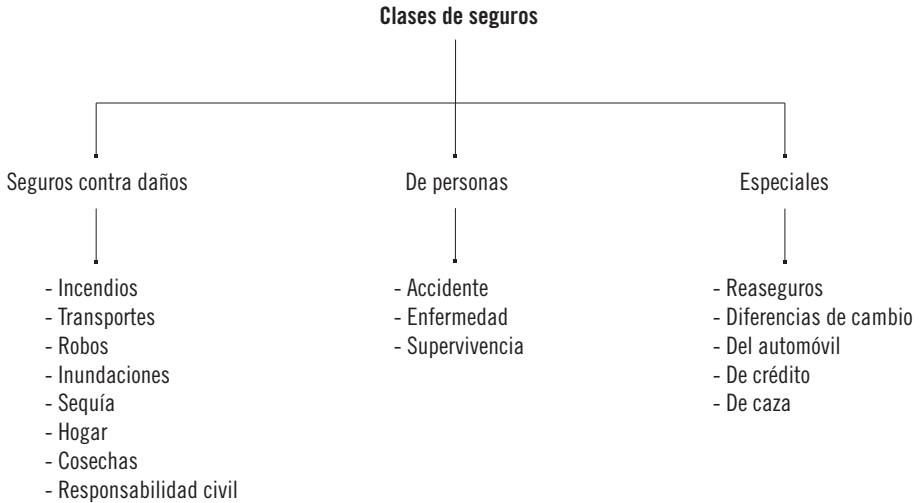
Clases de seguros

Seguros contra daños

- Incendios
- Transportes
- Robos
- Inundaciones
- Sequía
- Hogar
- Cosechas
- Responsabilidad civil

De personas

- Accidente
- Enfermedad
- Supervivencia

Especiales

- Reaseguros
- Diferencias de cambio
- Del automóvil
- De crédito
- De caza